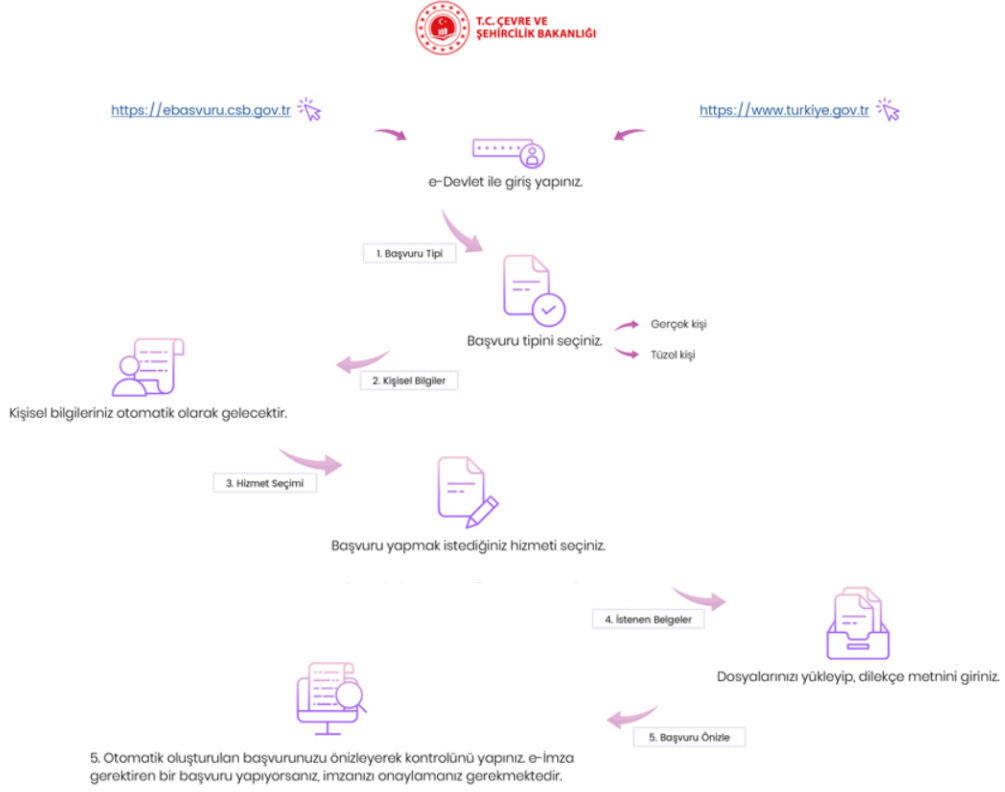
T.C. ÇEVRE VE ŞEHİRCİLİK BAKANLIĞI

https://ebasvuru.csb.gov.tr

https://www.turkiye.gov.tr

e-Devlet ile giriş yapınız.

1. Başvuru Tipi

Başvuru tipini seçiniz.

Gerçek kişi

Tüzel kişi

2. Kişisel Bilgiler

Kişisel bilgileriniz otomatik olarak gelecektir.

3. Hizmet Seçimi

Başvuru yapmak istediğiniz hizmeti seçiniz.

4. İstenen Belgeler

Dosyalarınızı yükleyip, dilekçe metnini giriniz.

5. Başvuru Önizle

5. Otomatik oluşturulan başvurunuzu önizleyerek kontrolünü yapınız. e-İmza gerektiren bir başvuru yapıyorsanız, imzanızı onaylamanız gerekmektedir.